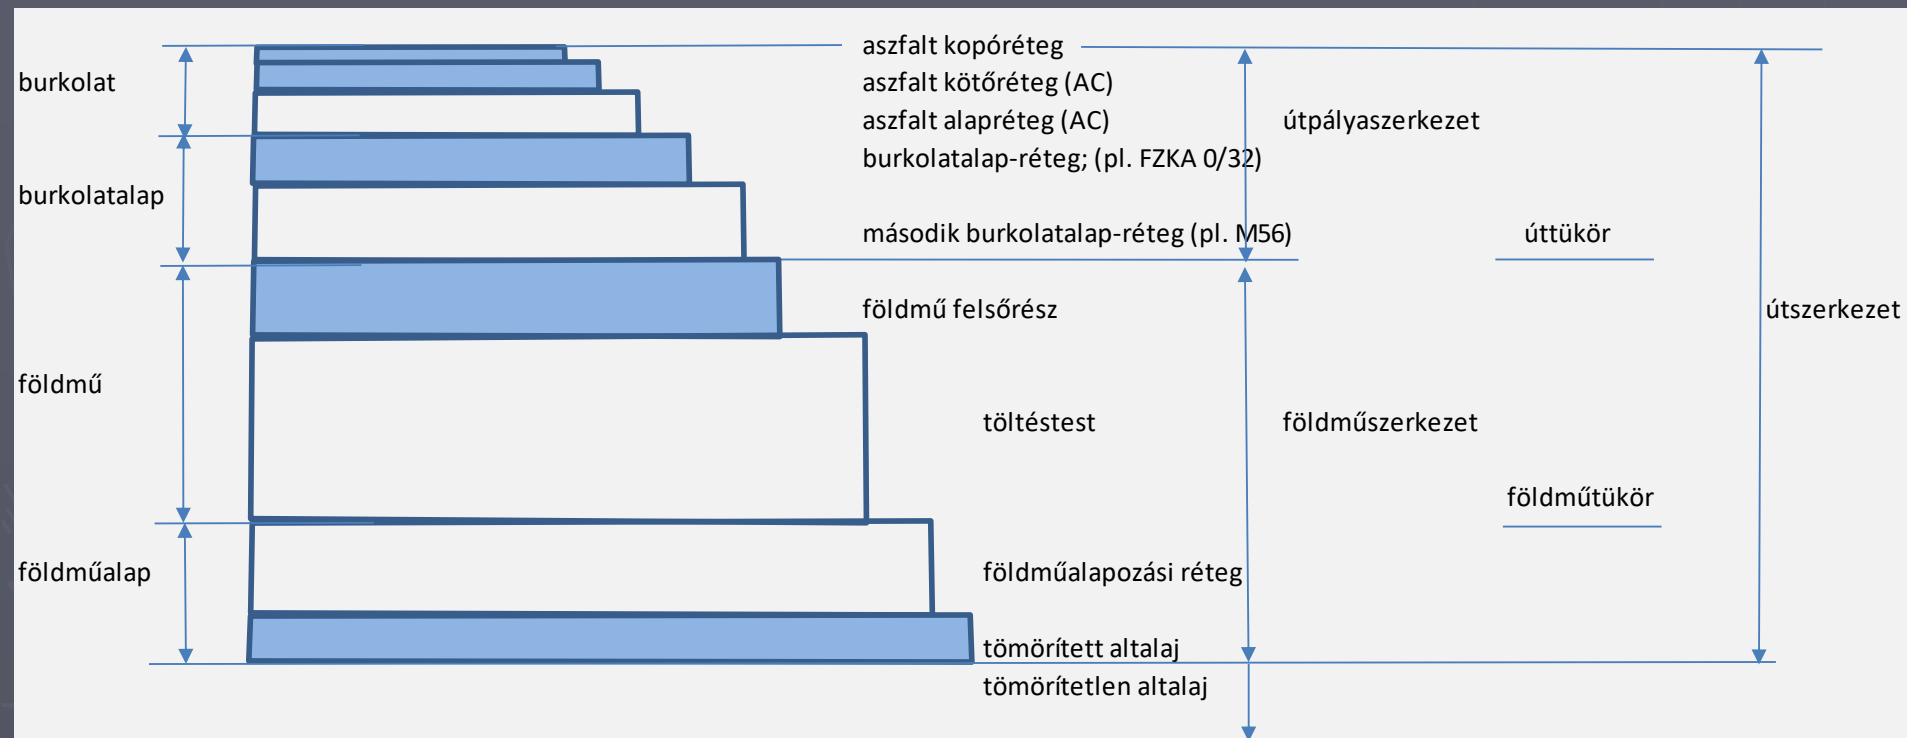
burkolat
burkolatalap
földmű
földműalap

aszfalt kopóréteg
aszfalt kötőréteg (AC)
aszfalt alapréteg (AC)
burkolatalap-réteg; (pl. FZKA 0/32)
második burkolatalap-réteg (pl. M56)
földmű felsőrész
töltéstest
földműalapozási réteg
tömörített altalaj
tömörítetlen altalaj

útpályaszerkezet
úttükör
földműszerkezet
földműtükör
útszerkezet